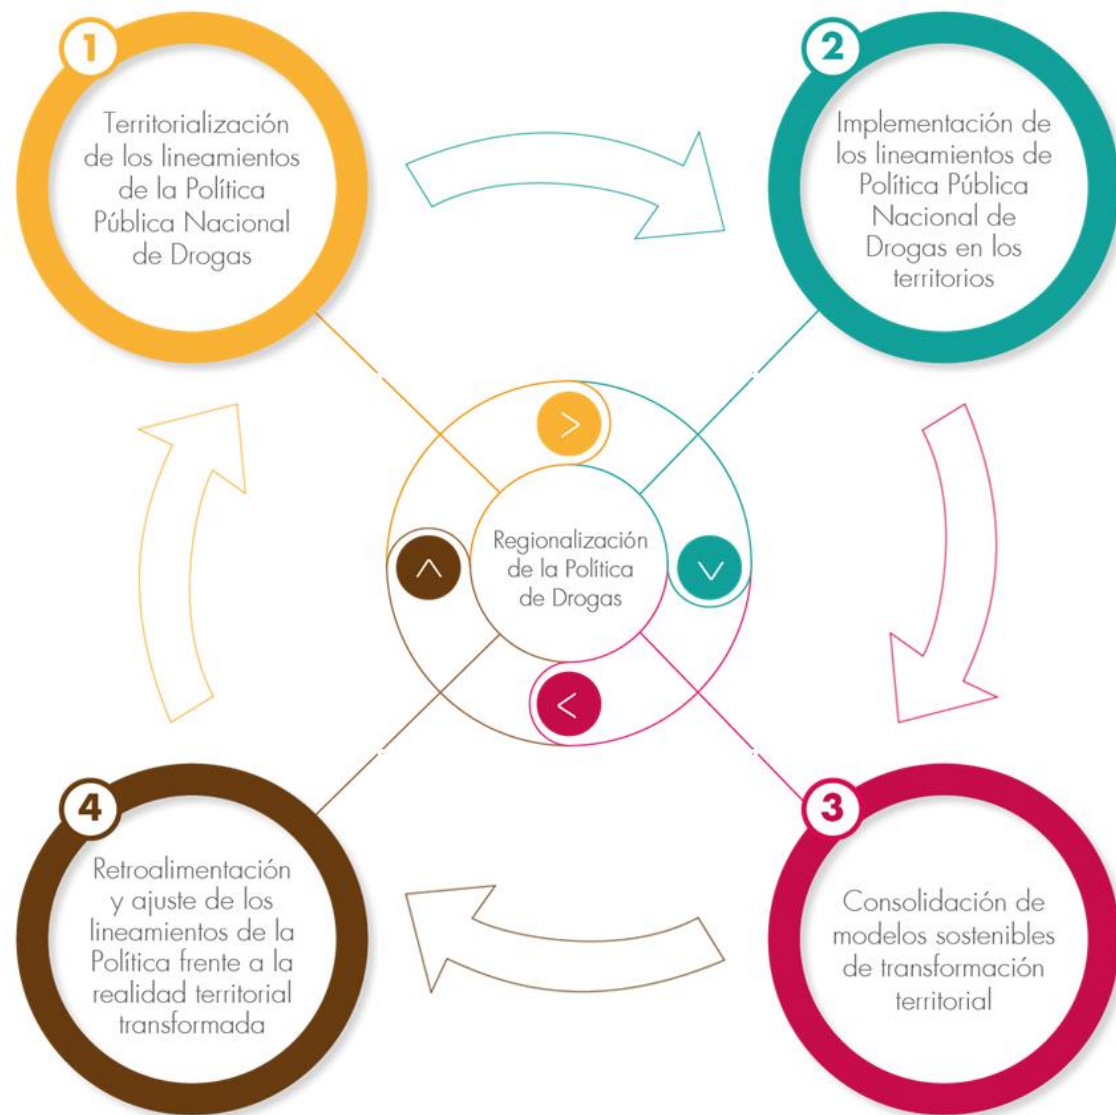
1
Territorialización de los lineamientos de la Política Pública Nacional de Drogas

2
Implementación de los lineamientos de Política Pública Nacional de Drogas en los territorios

Regionalización de la Política de Drogas

4
Retroalimentación y ajuste de los lineamientos de la Política frente a la realidad territorial transformada

3
Consolidación de modelos sostenibles de transformación territorial